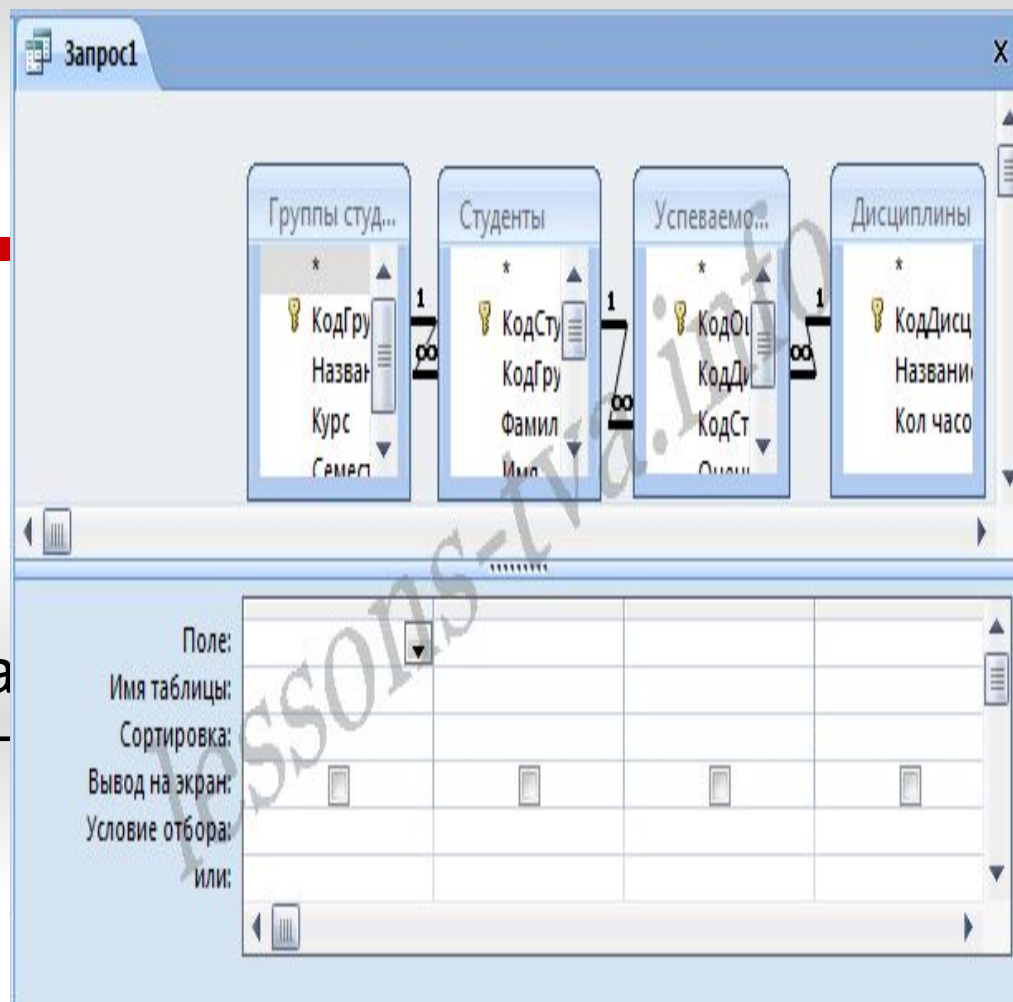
Запрос1

x

Группы студ...
*
КодГру
Назван
Курс
Семест

1
∞

Студенты
*
КодСту
КодГру
Фамил
Имя

1
∞

Успеваемо...
*
КодОц
КодДи
КодСт
Оцен

∞
1

Дисциплины
*
КодДисц
Названи
Кол часо

lessons-tva.info

Поле:
Имя таблицы:
Сортировка:
Вывод на экран:
Условие отбора:
или:

а
-